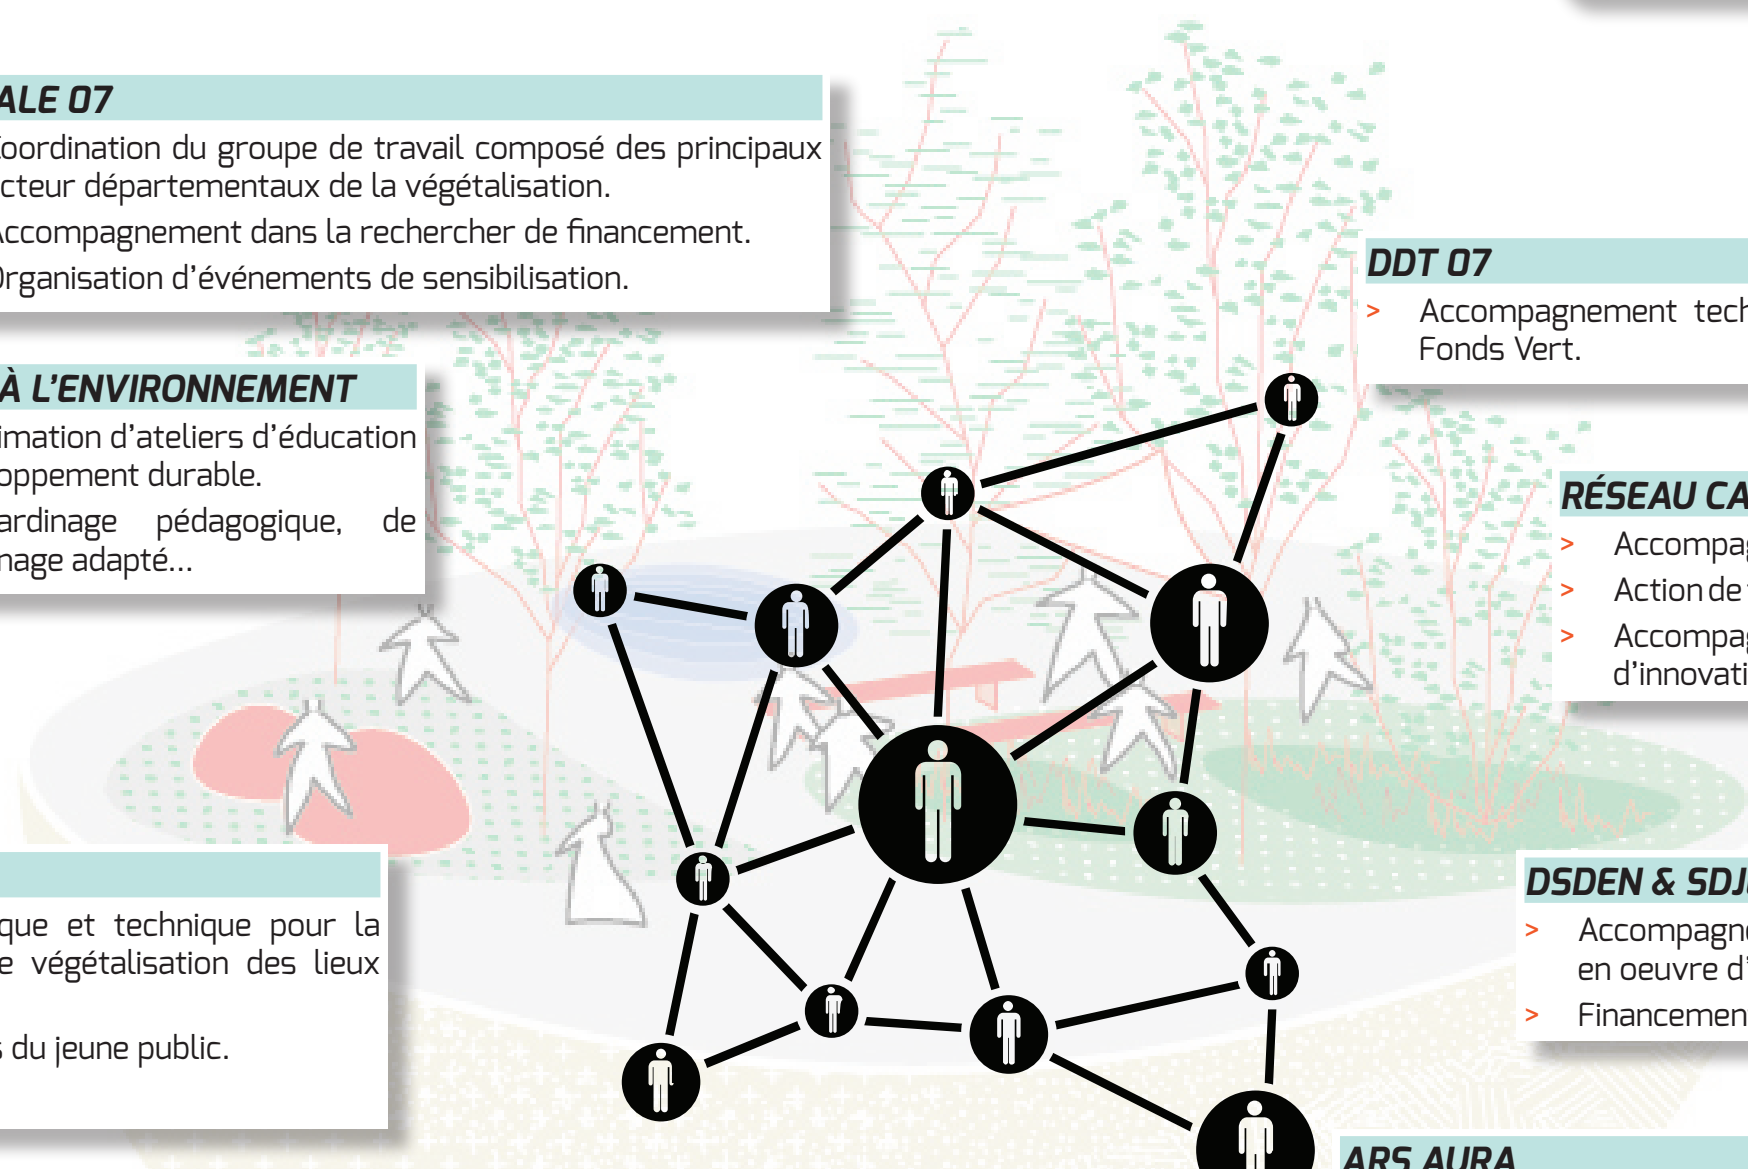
ALE 07

oordination du groupe de travail composé des principaux cteur départementaux de la végétalisation.

ccompagnement dans la rechercher de financement.

rganisation d'événements de sensibilisation.

À L'ENVIRONNEMENT

imation d'ateliers d'éducation oppement durable.

ardinage pédagogique, de nage adapté...

que et technique pour la e végétalisation des lieux

du jeune public.

DDT 07

> Accompagnement tech Fonds Vert.

RÉSEAU CA

> Accompa

> Action de

> Accompa d'innovati

DSDEN & SDJ

> Accompagn en oeuvre d'

> Financemen

ARS AURA